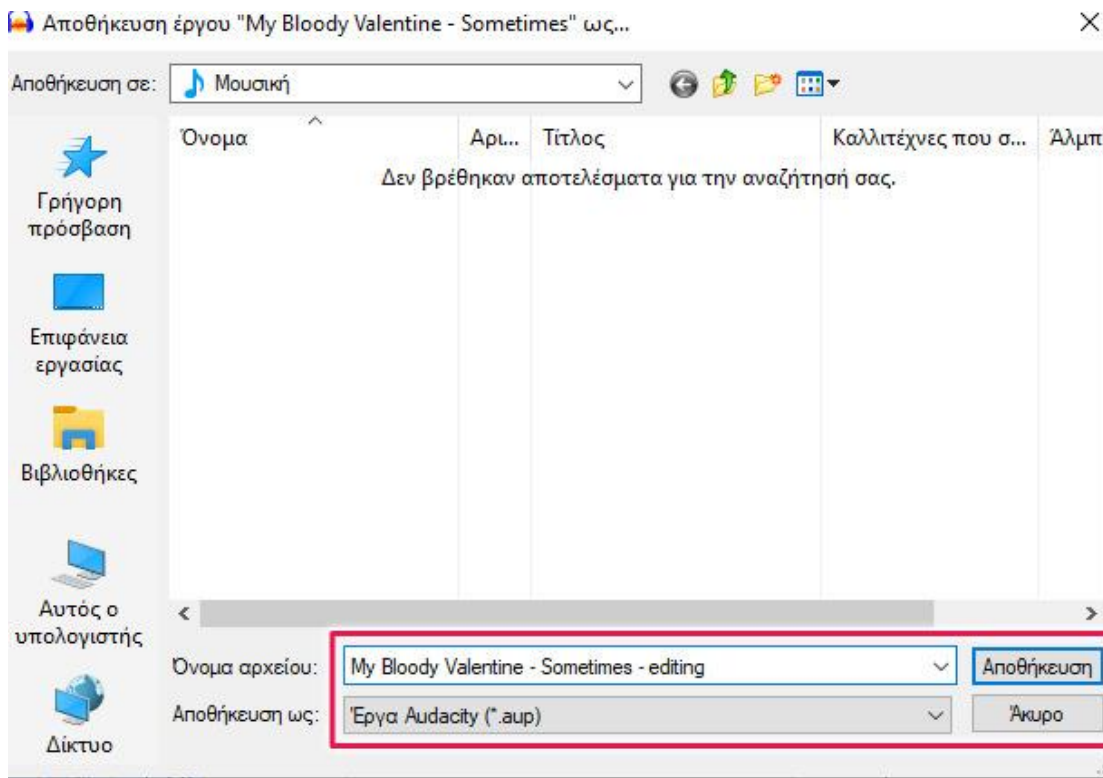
Αποθήκευση έργου "My Bloody Valentine - Sometimes" ως...

Αποθήκευση σε: Μουσική

Όνομα | Αρι... | Τίτλος | Καλλιτέχνες που σ... | Άλμπ

Δεν βρέθηκαν αποτελέσματα για την αναζήτησή σας.

Γρήγορη πρόσβαση

Επιφάνεια εργασίας

Βιβλιοθήκες

Αυτός ο υπολογιστής

Δίκτυο

Όνομα αρχείου: My Bloody Valentine - Sometimes - editing

Αποθήκευση ως: Έργα Audacity (*.aup)

Αποθήκευση

Άκυρο